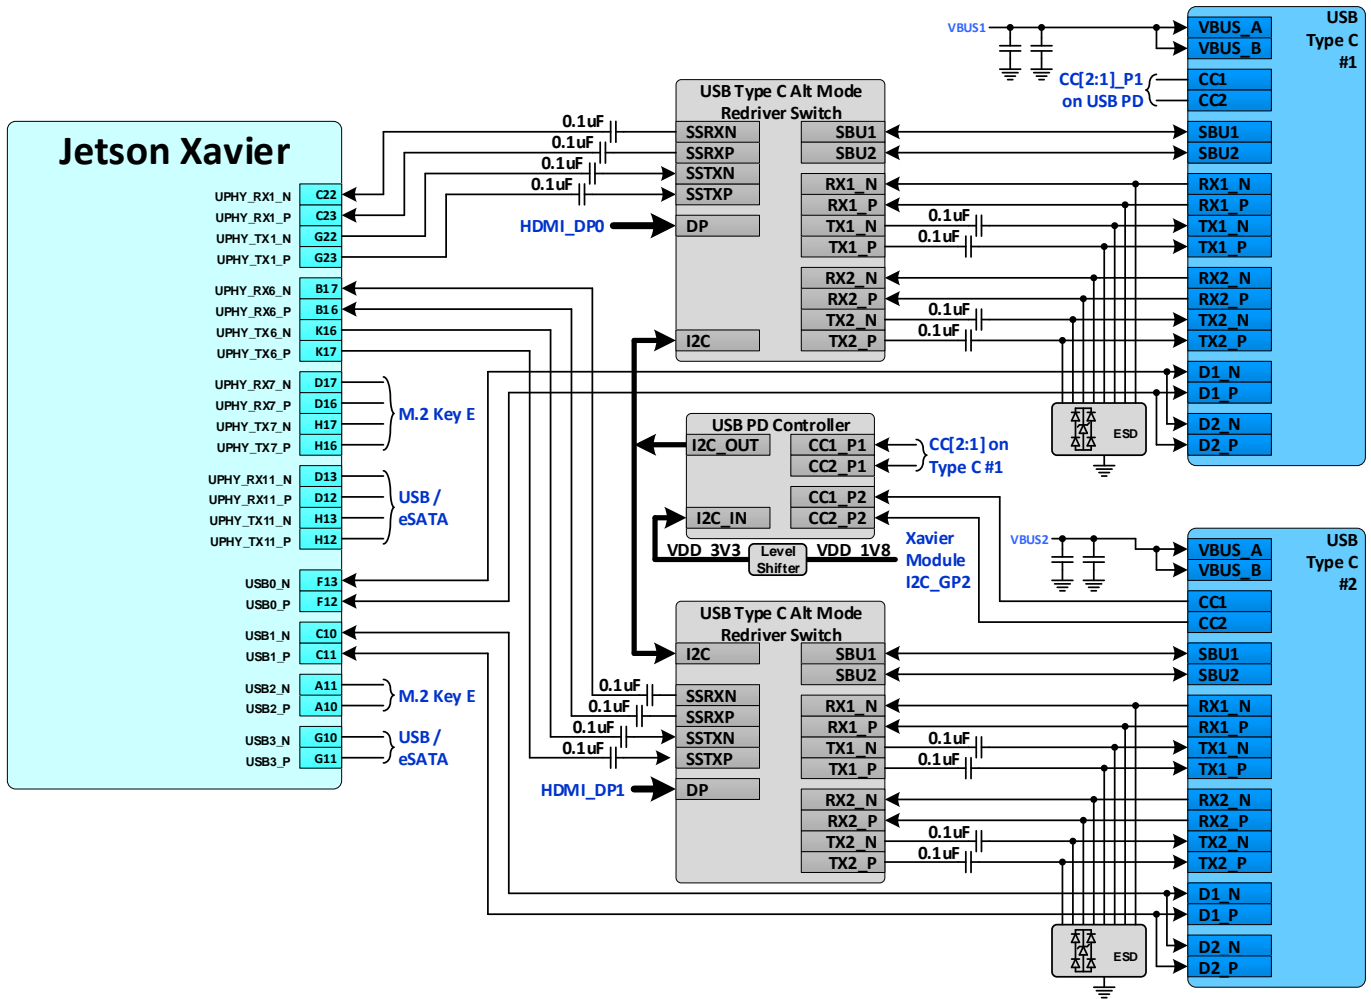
Jetson Xavier

UPHY_RX1_N C22
UPHY_RX1_P C23
UPHY_TX1_N G22
UPHY_TX1_P G23
UPHY_RX6_N B17
UPHY_RX6_P B16
UPHY_TX6_N K16
UPHY_TX6_P K17
UPHY_RX7_N D17
UPHY_RX7_P D16
UPHY_TX7_N H17
UPHY_TX7_P H16
M.2 Key E
UPHY_RX11_N D13
UPHY_RX11_P D12
UPHY_TX11_N H13
UPHY_TX11_P H12
USB / eSATA
USB0_N F13
USB0_P F12
USB1_N C10
USB1_P C11
USB2_N A11
USB2_P A10
M.2 Key E
USB3_N G10
USB3_P G11
USB / eSATA

0.1uF
0.1uF
0.1uF
0.1uF

USB Type C Alt Mode Redriver Switch
SSRXN
SSRXP
SSTXN
SSTXP
HDMI_DP0
DP
I2C
SBU1
SBU2
RX1_N
RX1_P
TX1_N
TX1_P
RX2_N
RX2_P
TX2_N
TX2_P
0.1uF
0.1uF
0.1uF
0.1uF

VBUS1
CC[2:1]_P1 on USB PD

USB Type C #1
VBUS_A
VBUS_B
CC1
CC2
SBU1
SBU2
RX1_N
RX1_P
TX1_N
TX1_P
RX2_N
RX2_P
TX2_N
TX2_P
D1_N
D1_P
D2_N
D2_P
ESD

USB PD Controller
I2C_OUT
CC1_P1
CC2_P1
CC[2:1] on Type C #1
CC1_P2
CC2_P2
I2C_IN
VDD_3V3
Level Shifter
VDD_1V8
Xavier Module I2C_GP2

VBUS2

USB Type C #2
VBUS_A
VBUS_B
CC1
CC2
SBU1
SBU2
RX1_N
RX1_P
TX1_N
TX1_P
RX2_N
RX2_P
TX2_N
TX2_P
D1_N
D1_P
D2_N
D2_P
ESD

USB Type C Alt Mode Redriver Switch
I2C
SBU1
SBU2
0.1uF
0.1uF
0.1uF
0.1uF
SSRXN
SSRXP
SSTXN
SSTXP
HDMI_DP1
DP
RX1_N
RX1_P
TX1_N
TX1_P
RX2_N
RX2_P
TX2_N
TX2_P
0.1uF
0.1uF
0.1uF
0.1uF